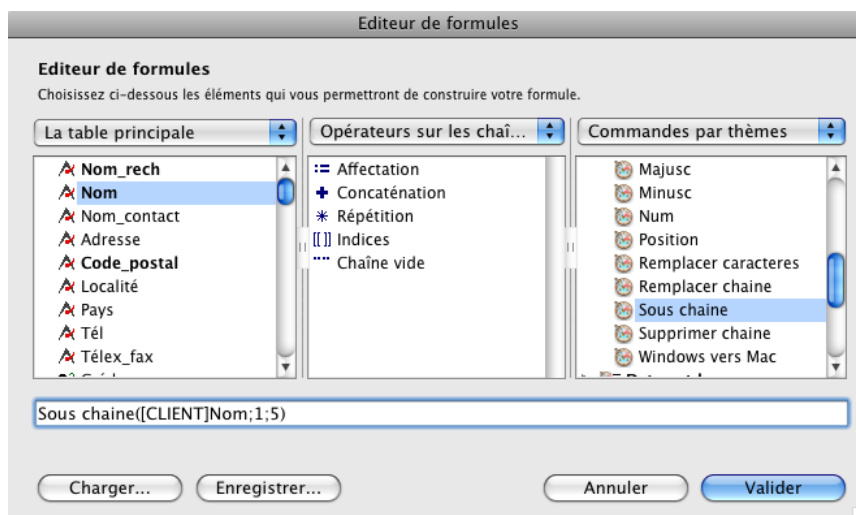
Editeur de formules

Editeur de formules

Choisissez ci-dessous les éléments qui vous permettront de construire votre formule.

La table principale

Opérateurs sur les chaî...

Commandes par thèmes

Nom_rech
Nom
Nom_contact
Adresse
Code_postal
Localité
Pays
Tél
Télex_fax
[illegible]

:= Affectation
+ Concaténation
* Répétition
[[]] Indices
"" Chaîne vide

Majusc
Minusc
Num
Position
Remplacer caracteres
Remplacer chaine
Sous chaine
Supprimer chaine
Windows vers Mac
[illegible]

Sous chaine([CLIENT]Nom;1;5)

Charger...

Enregistrer...

Annuler

Valider